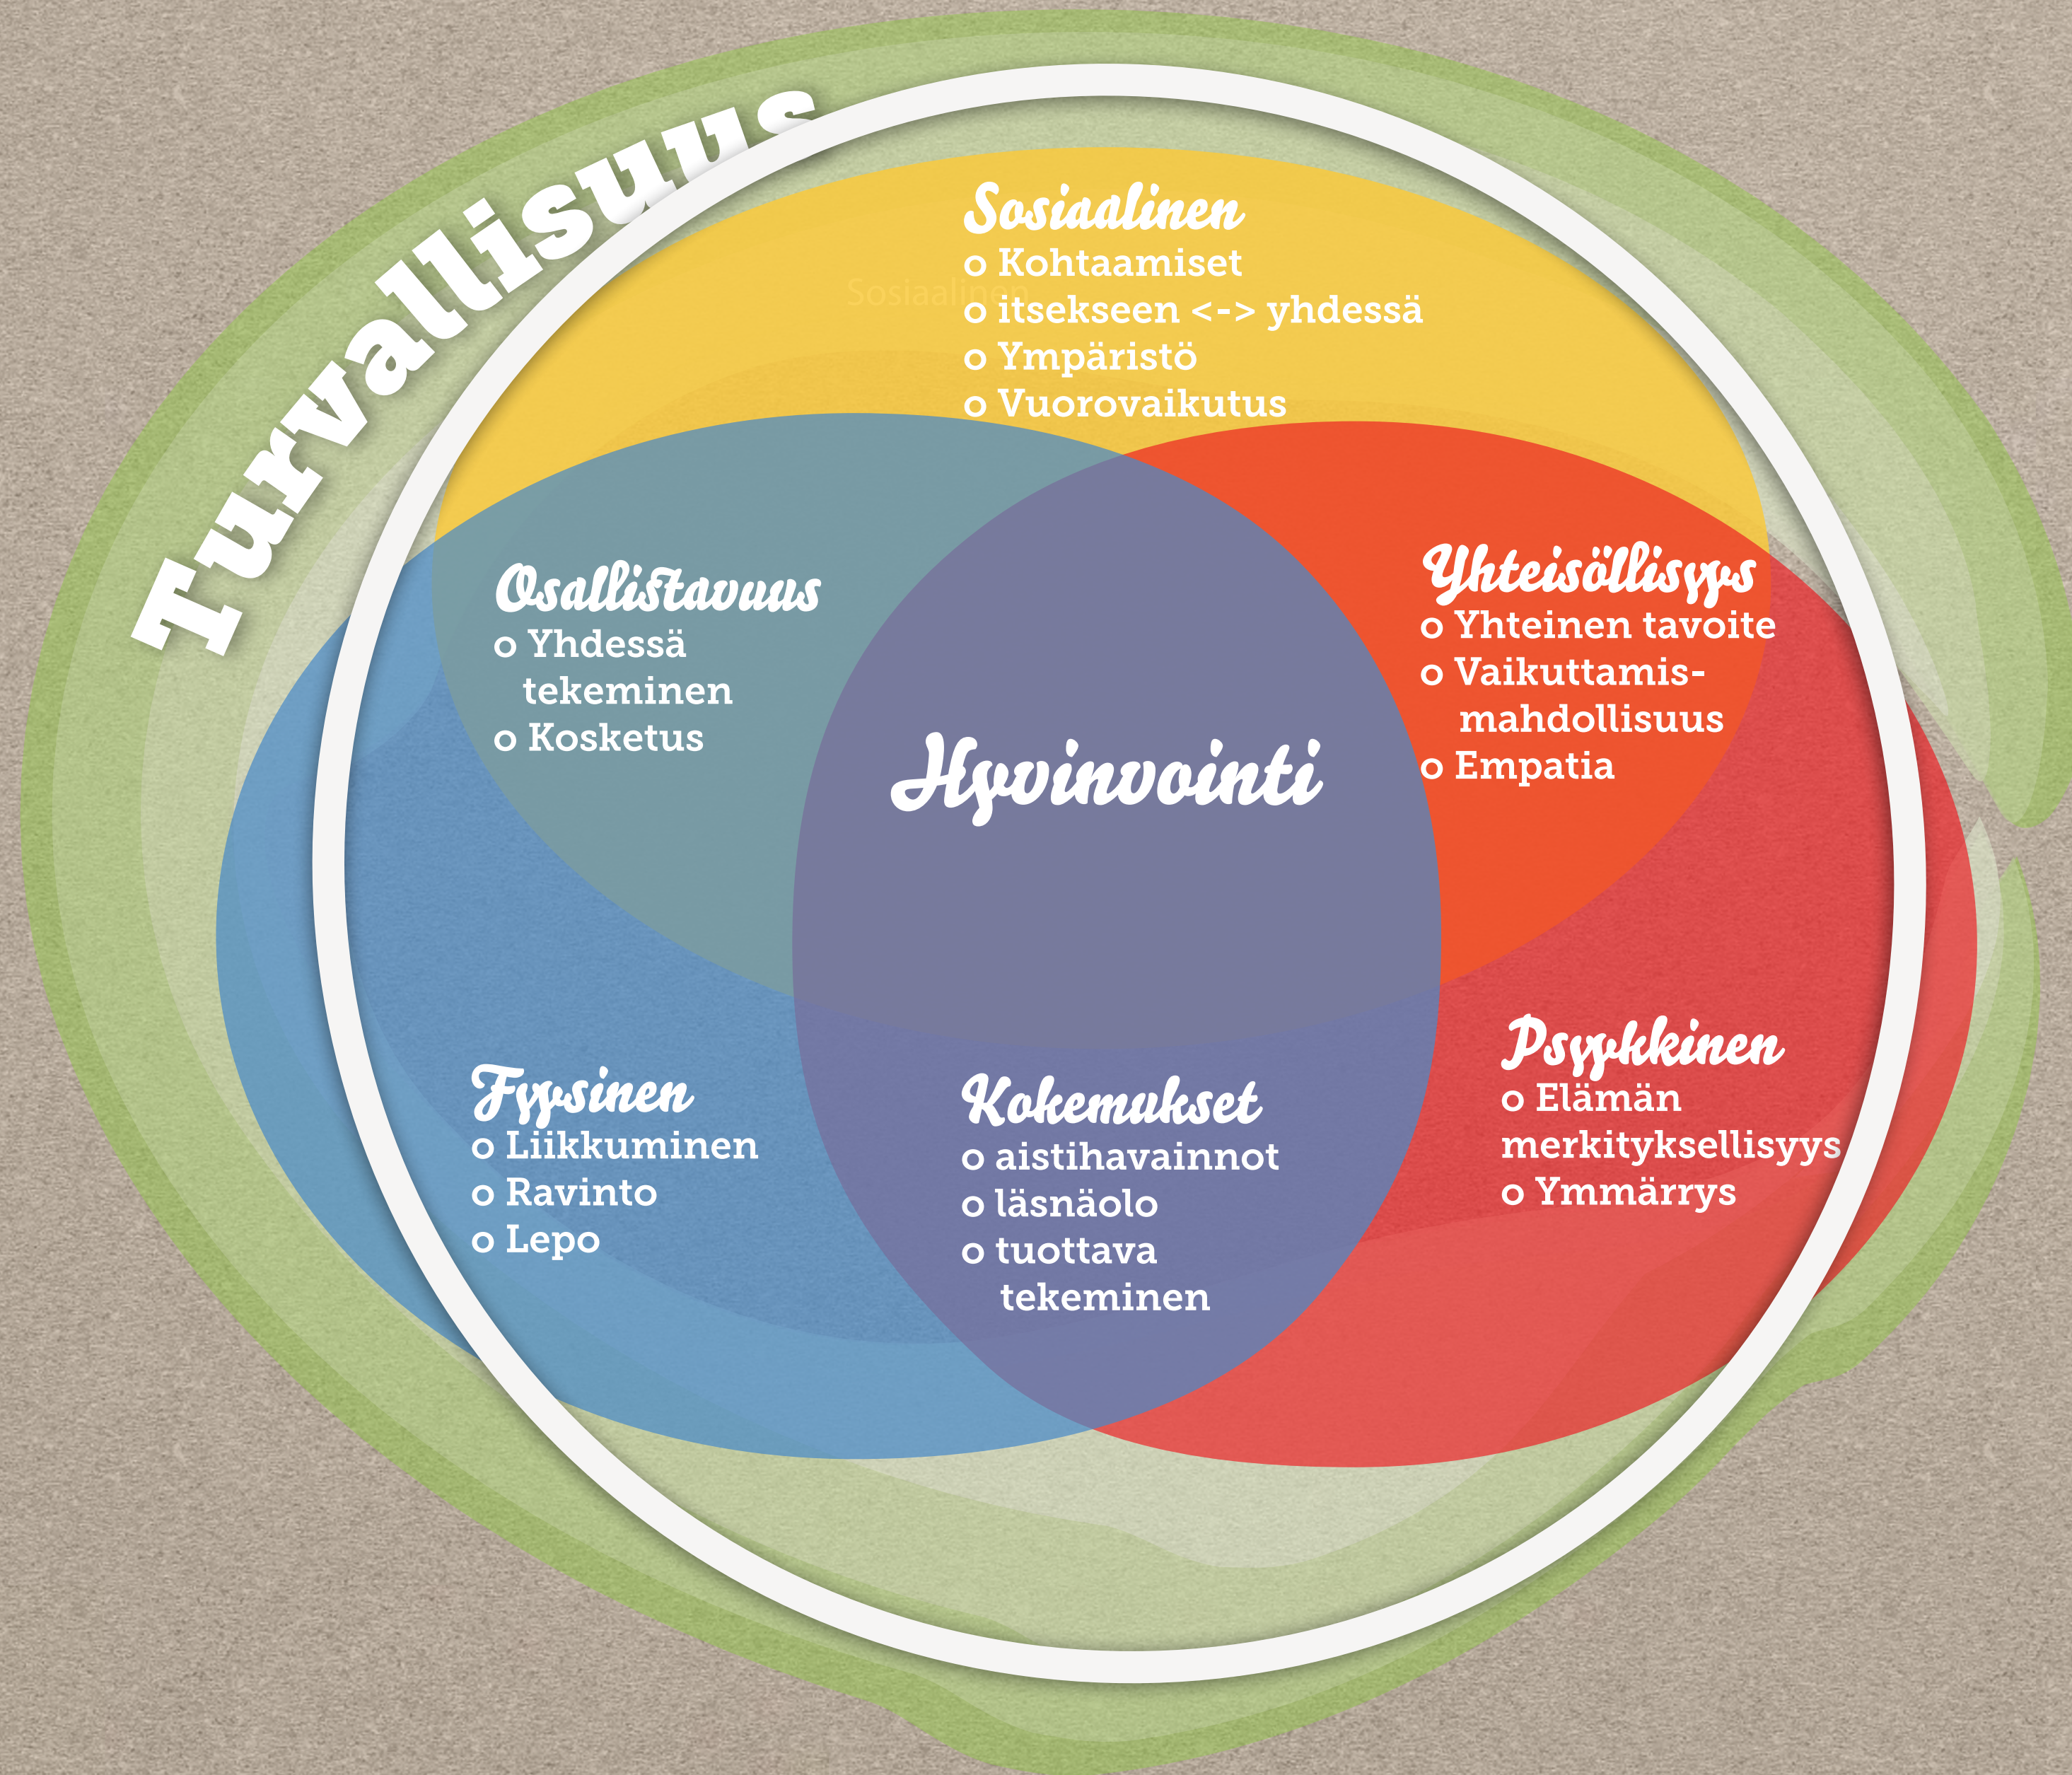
Turvallisuus

Sosiaalinen
o Kohtaamiset
o itsekseen <-> yhdessä
o Ympäristö
o Vuorovaikutus

Sosiaalinen

Osallistavuus
o Yhdessä tekeminen
o Kosketus

Yhteisöllisyys
o Yhteinen tavoite
o Vaikuttamismahdollisuus
o Empatia

Hyvinvointi

Psyykkinen
o Elämän merkityksellisyys
o Ymmärrys

Fyysinen
o Liikkuminen
o Ravinto
o Lepo

Kokemukset
o aistihavainnot
o läsnäolo
o tuottava tekeminen